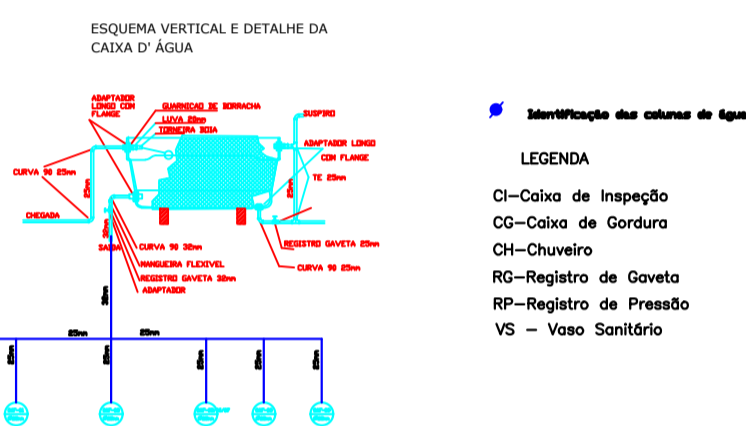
ESQUEMA VERTICAL E DETALHE DA
CAIXA D' ÁGUA

ADAPTADOR LONGO COM FLANGE
GUARNICAO DE BORRACHA
LUVA 25mm
TORNEIRA BOIA
SUSPIRO
ADAPTADOR LONGO COM FLANGE
TE 25mm
CURVA 90 25mm
25mm
25mm
CHEGADA
SAIDA
32mm
CURVA 90 32mm
MANGUEIRA FLEXIVEL
REGISTRO GAVETA 32mm
ADAPTADOR
REGISTRO GAVETA 25mm
CURVA 90 25mm
32mm
25mm
25mm
25mm
25mm
25mm
25mm
25mm

Identificação das colunas de água

LEGENDA

CI–Caixa de Inspeção
CG–Caixa de Gordura
CH–Chuveiro
RG–Registro de Gaveta
RP–Registro de Pressão
VS – Vaso Sanitário